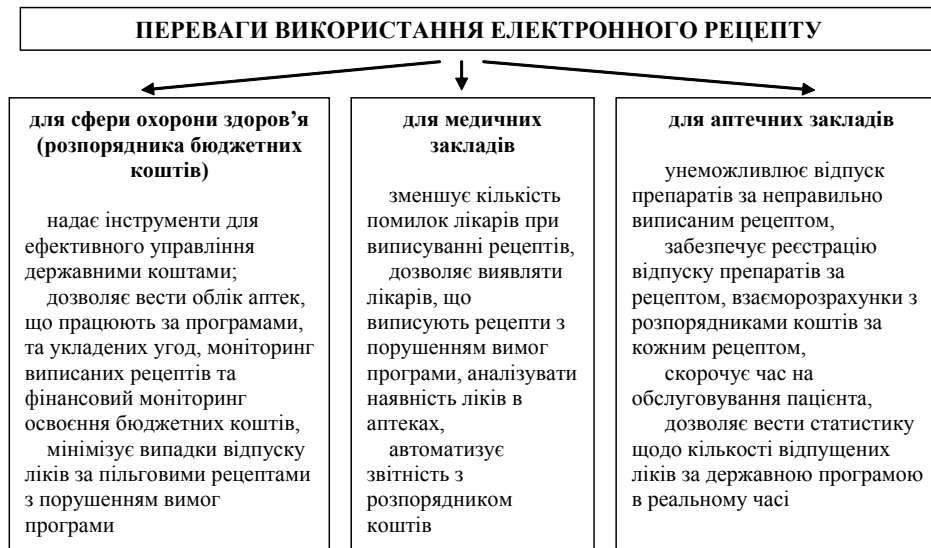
ПЕРЕВАГИ ВИКОРИСТАННЯ ЕЛЕКТРОННОГО РЕЦЕПТУ

для сфери охорони здоров'я (розпорядника бюджетних коштів)

надає інструменти для ефективного управління державними коштами;

дозволяє вести облік аптек, що працюють за програмами, та укладених угод, моніторинг виписаних рецептів та фінансовий моніторинг освоєння бюджетних коштів,

мінімізує випадки відпуску ліків за пільговими рецептами з порушенням вимог програми

для медичних закладів

зменшує кількість помилок лікарів при виписуванні рецептів,

дозволяє виявляти лікарів, що виписують рецепти з порушенням вимог програми, аналізувати наявність ліків в аптеках,

автоматизує звітність з розпорядником коштів

для аптечних закладів

унеможливлює відпуск препаратів за неправильно виписаним рецептом,

забезпечує реєстрацію відпуску препаратів за рецептом, взаєморозрахунки з розпорядниками коштів за кожним рецептом,

скорочує час на обслуговування пацієнта,

дозволяє вести статистику щодо кількості відпущених ліків за державною програмою в реальному часі